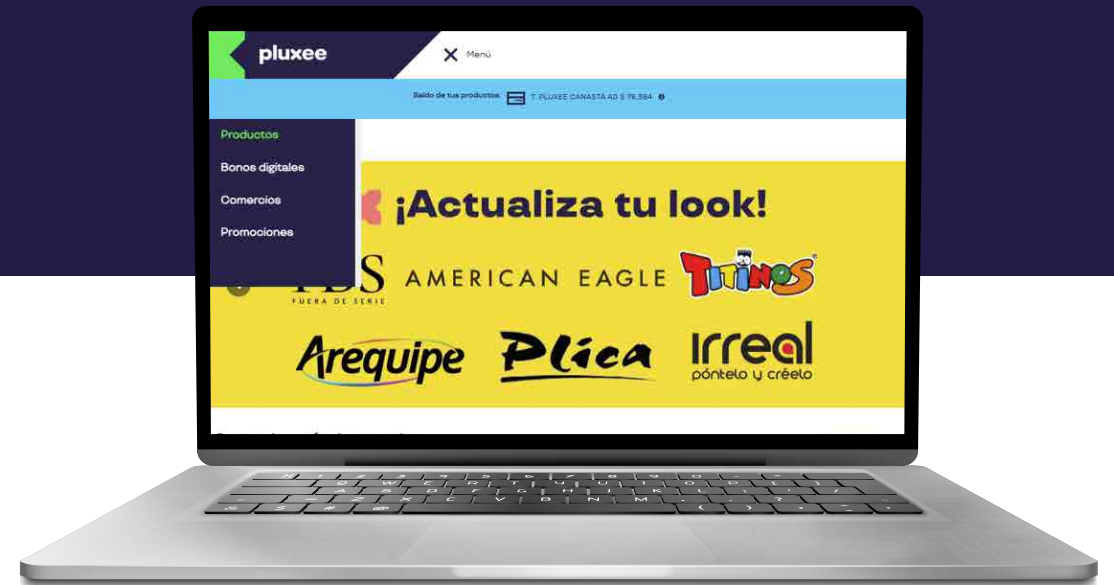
pluxee

Menú

Saldo de tus productos: T. PLUXEE CANASTA AD $ 76.384

Productos

Bonos digitales

Comercios

Promociones

¡Actualiza tu look!

FDS
FUERA DE SERIE

AMERICAN EAGLE

TITINOS

Arequipe

Plüca

irreal
póntelo y créelo